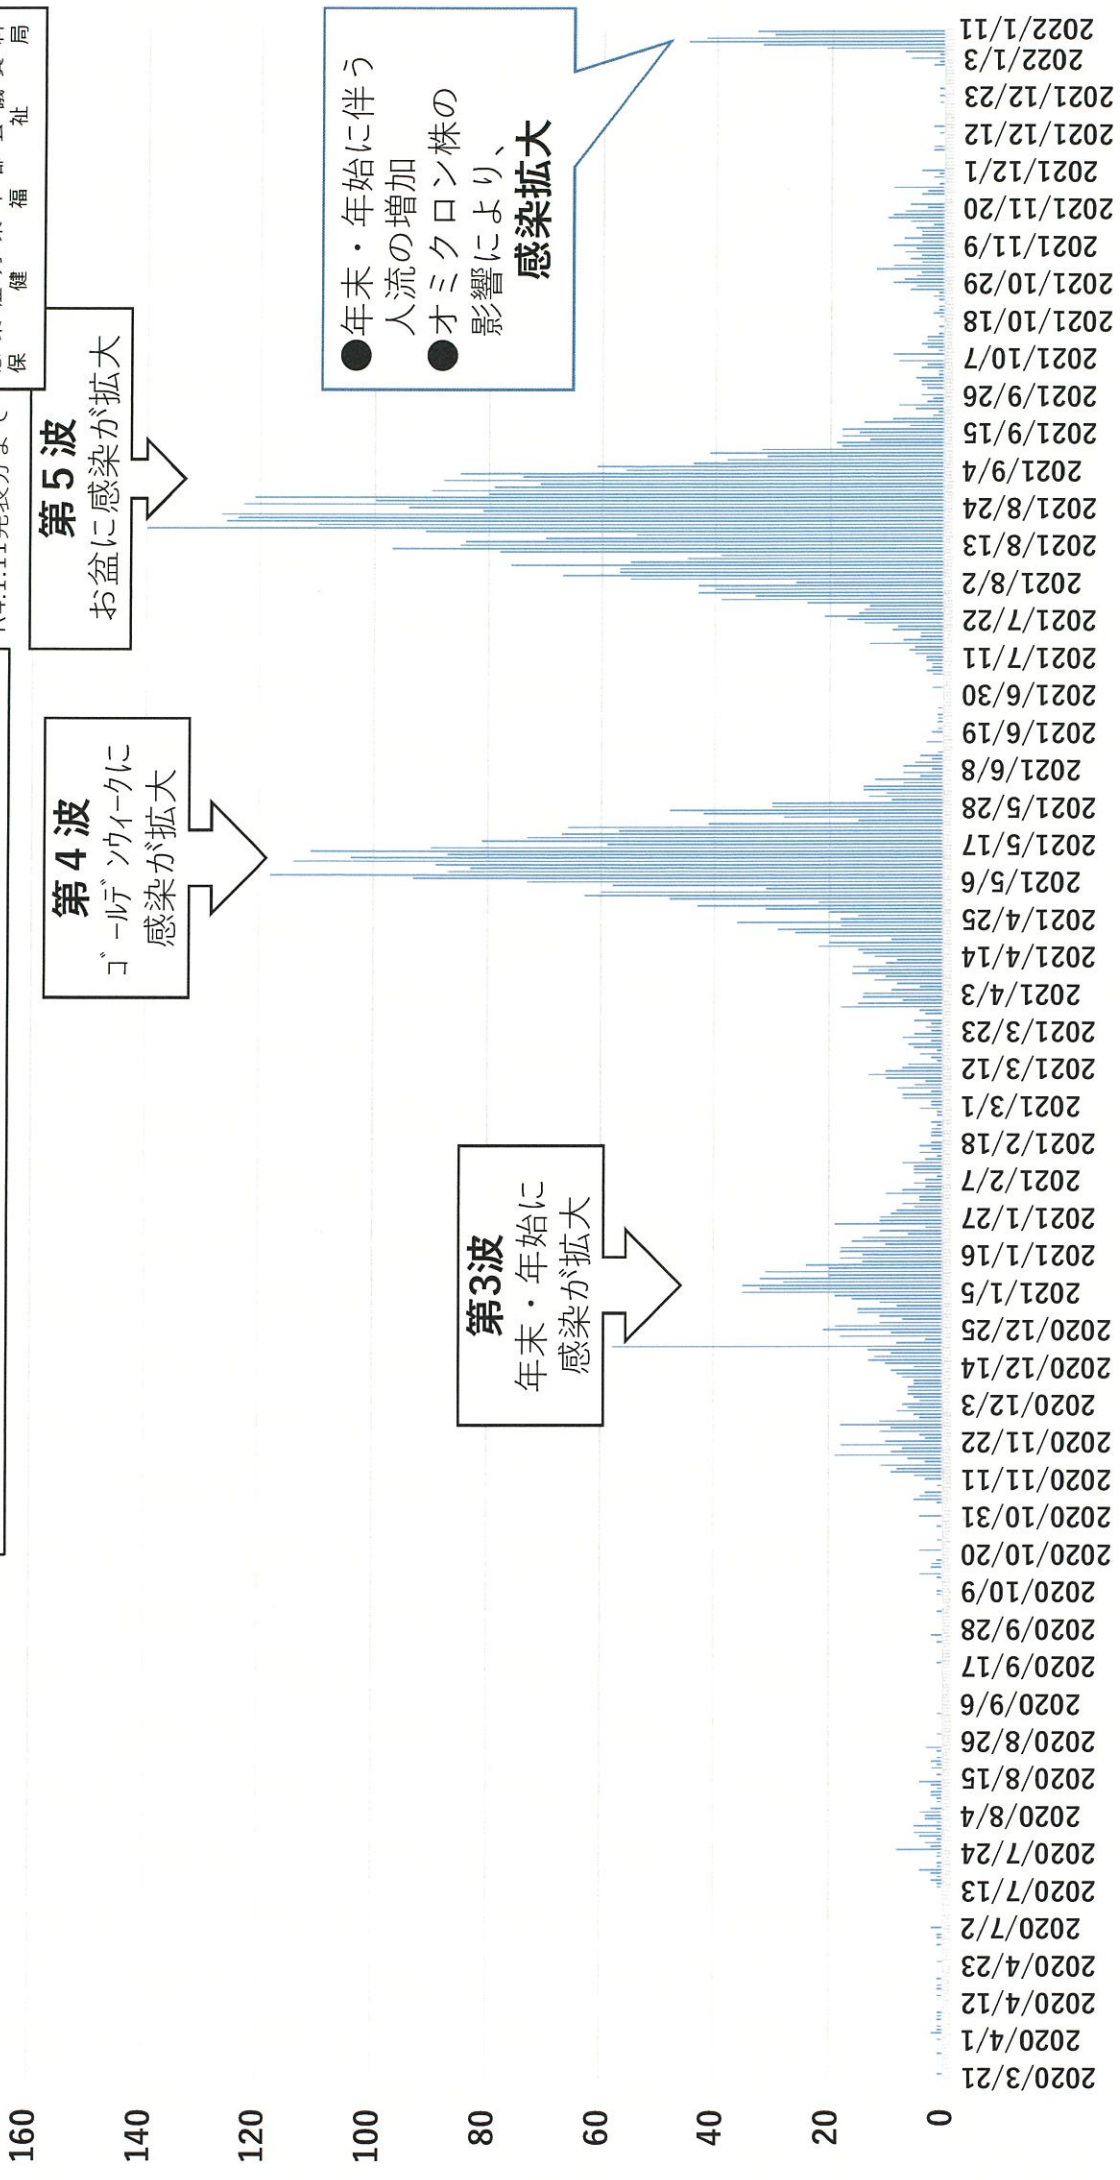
R4.1.11発表分まで

保健福祉部

第3波
年末・年始に感染が拡大

第4波
ゴールデンウィークに感染が拡大

第5波
お盆に感染が拡大

●年末・年始に伴う人流の増加
●オミクロン株の影響により、
感染拡大

160
140
120
100
80
60
40
20
0

2020/3/21
2020/4/1
2020/4/12
2020/4/23
2020/7/2
2020/7/13
2020/7/24
2020/8/4
2020/8/15
2020/8/26
2020/9/6
2020/9/17
2020/9/28
2020/10/9
2020/10/20
2020/10/31
2020/11/11
2020/11/22
2020/12/3
2020/12/14
2020/12/25
2021/1/5
2021/1/16
2021/1/27
2021/2/7
2021/2/18
2021/3/1
2021/3/12
2021/3/23
2021/4/3
2021/4/14
2021/4/25
2021/5/6
2021/5/17
2021/5/28
2021/6/8
2021/6/19
2021/6/30
2021/7/11
2021/7/22
2021/8/2
2021/8/13
2021/8/24
2021/9/4
2021/9/15
2021/9/26
2021/10/7
2021/10/18
2021/10/29
2021/11/9
2021/11/20
2021/12/1
2021/12/12
2021/12/23
2022/1/3
2022/1/11